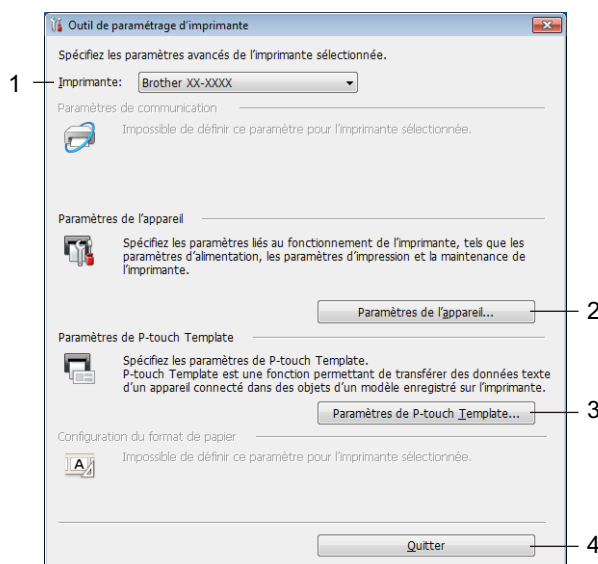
Outil de paramétrage d'imprimante

Spécifiez les paramètres avancés de l'imprimante sélectionnée.

1 Imprimante: Brother XX-XXXX

Paramètres de communication

Impossible de définir ce paramètre pour l'imprimante sélectionnée.

Paramètres de l'appareil

Spécifiez les paramètres liés au fonctionnement de l'imprimante, tels que les paramètres d'alimentation, les paramètres d'impression et la maintenance de l'imprimante.

Paramètres de l'appareil... 2

Paramètres de P-touch Template

Spécifiez les paramètres de P-touch Template.
P-touch Template est une fonction permettant de transférer des données texte d'un appareil connecté dans des objets d'un modèle enregistré sur l'imprimante.

Paramètres de P-touch Template... 3

Configuration du format de papier

Impossible de définir ce paramètre pour l'imprimante sélectionnée.

Quitter 4